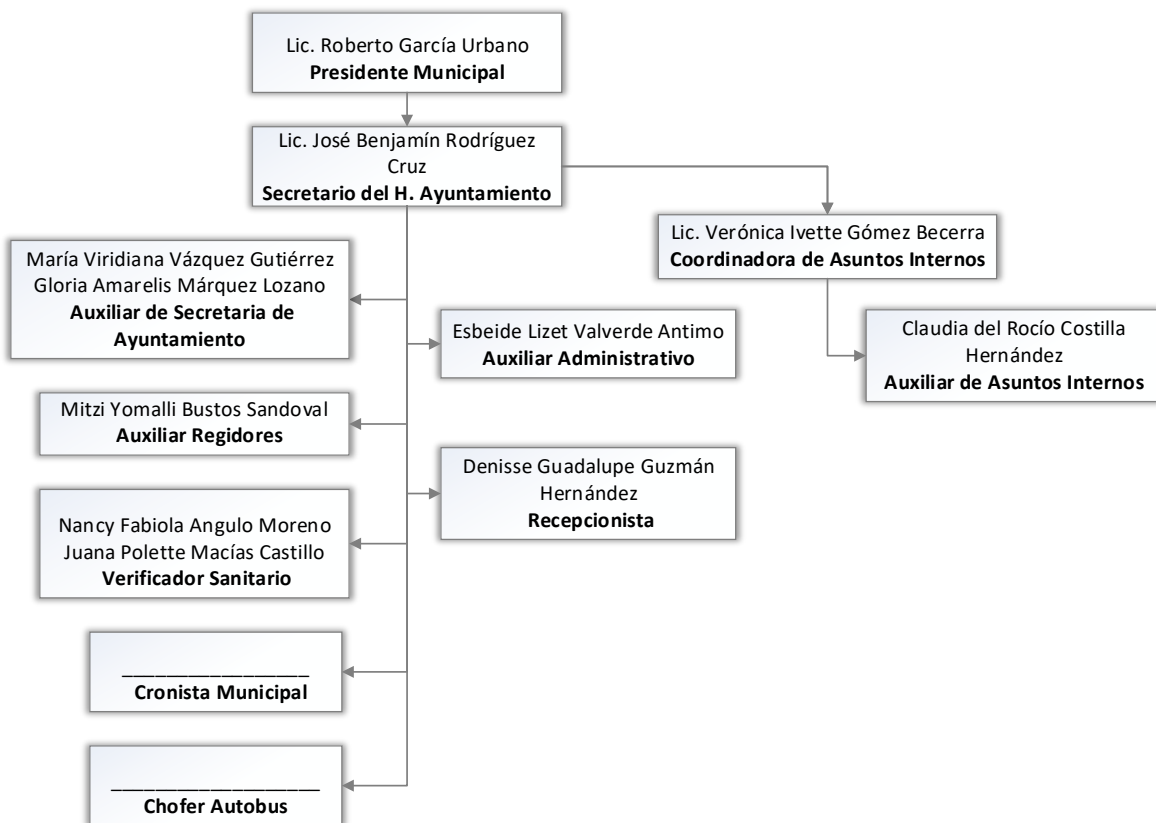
Lic. Roberto García Urbano
**Presidente Municipal**

Lic. José Benjamín Rodríguez Cruz
**Secretario del H. Ayuntamiento**

Lic. Verónica Ivette Gómez Becerra
**Coordinadora de Asuntos Internos**

María Viridiana Vázquez Gutiérrez
Gloria Amarelis Márquez Lozano
**Auxiliar de Secretaria de Ayuntamiento**

Esbeide Lizet Valverde Antimo
**Auxiliar Administrativo**

Claudia del Rocío Costilla Hernández
**Auxiliar de Asuntos Internos**

Mitzi Yomalli Bustos Sandoval
**Auxiliar Regidores**

Denisse Guadalupe Guzmán Hernández
**Recepcionista**

Nancy Fabiola Angulo Moreno
Juana Polette Macías Castillo
**Verificador Sanitario**

________________
**Cronista Municipal**

__________________
**Chofer Autobus**